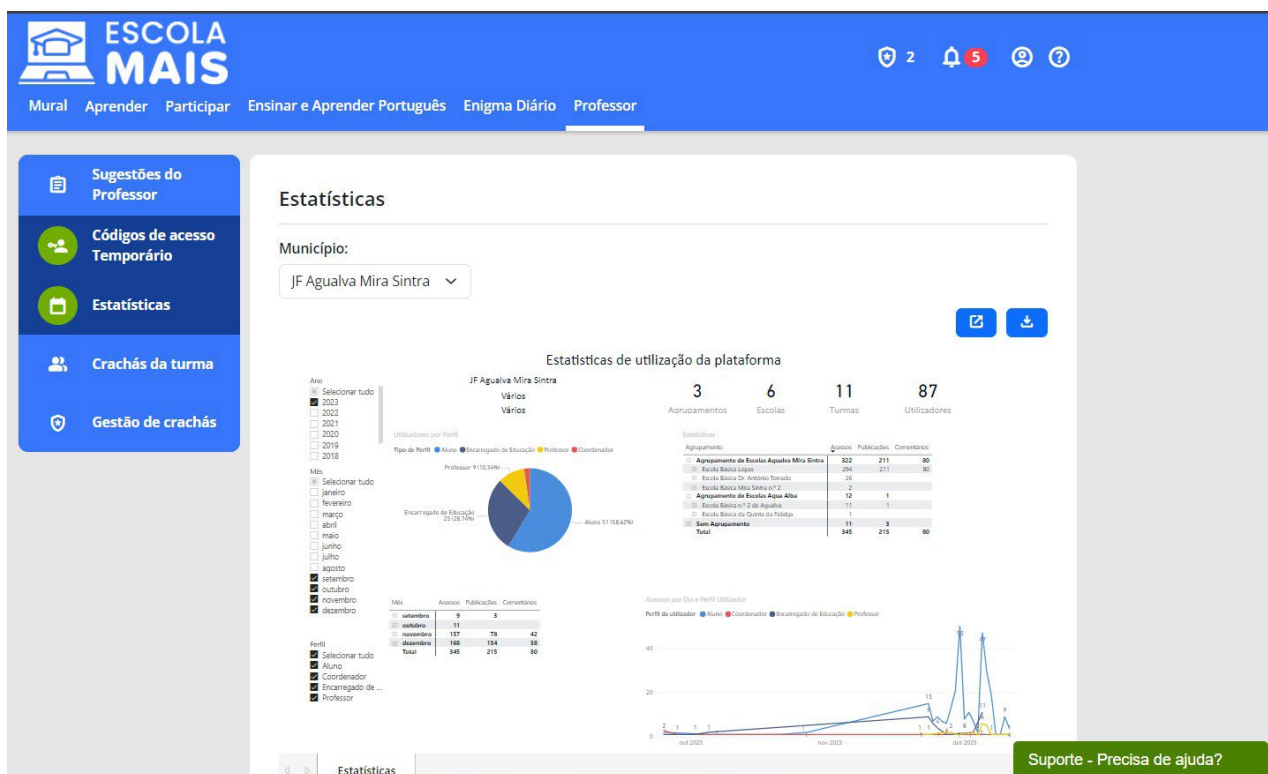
ESCOLA MAIS

2 5

Mural Aprender Participar Ensinar e Aprender Português Enigma Diário Professor

Sugestões do Professor

Códigos de acesso Temporário

Estatísticas

Crachás da turma

Gestão de crachás

Estatísticas

Município:

JF Agualva Mira Sintra

Estatísticas de utilização da plataforma

Ano
Selecionar tudo
2023
2022
2021
2020
2019
2018

Mês
Selecionar tudo
janeiro
fevereiro
março
abril
maio
junho
julho
agosto
setembro
outubro
novembro
dezembro

Perfil
Selecionar tudo
Aluno
Coordenador
Encarregado de ...
Professor

JF Agualva Mira Sintra
Vários
Vários

Utilizadores por Perfil
Tipo de Perfil ● Aluno ● Encarregado de Educação ● Professor ● Coordenador

Professor 9 (10.34%)
Encarregado de Educação 25 (28.74%)
Aluno 51 (58.62%)

| 3 | 6 | 11 | 87 |
|---|---|---|---|
| Agrupamentos | Escolas | Turmas | Utilizadores |

Estatísticas

| Agrupamento | Acessos | Publicações | Comentários |
|---|---|---|---|
| Agrupamento de Escolas Agualva Mira Sintra | 322 | 211 | 80 |
| Escola Básica Lopes | 294 | 211 | 80 |
| Escola Básica Dr. António Torrado | 26 | | |
| Escola Básica Mira Sintra nº 2 | 2 | | |
| Agrupamento de Escolas Agua Alba | 12 | 1 | |
| Escola Básica nº 2 de Agualva | 11 | 1 | |
| Escola Básica da Quinta da Fidalga | 1 | | |
| Sem Agrupamento | 11 | 3 | |
| Total | 345 | 215 | 80 |

| Mês | Acessos | Publicações | Comentários |
|---|---|---|---|
| setembro | 9 | 3 | |
| outubro | 11 | | |
| novembro | 157 | 78 | 42 |
| dezembro | 168 | 134 | 38 |
| Total | 345 | 215 | 80 |

Acessos por Dia e Perfil Utilizador
Perfil de utilizador ● Aluno ● Coordenador ● Encarregado de Educação ● Professor

40
20
0
out 2023
nov 2023
dez 2023

Estatísticas

Suporte - Precisa de ajuda?